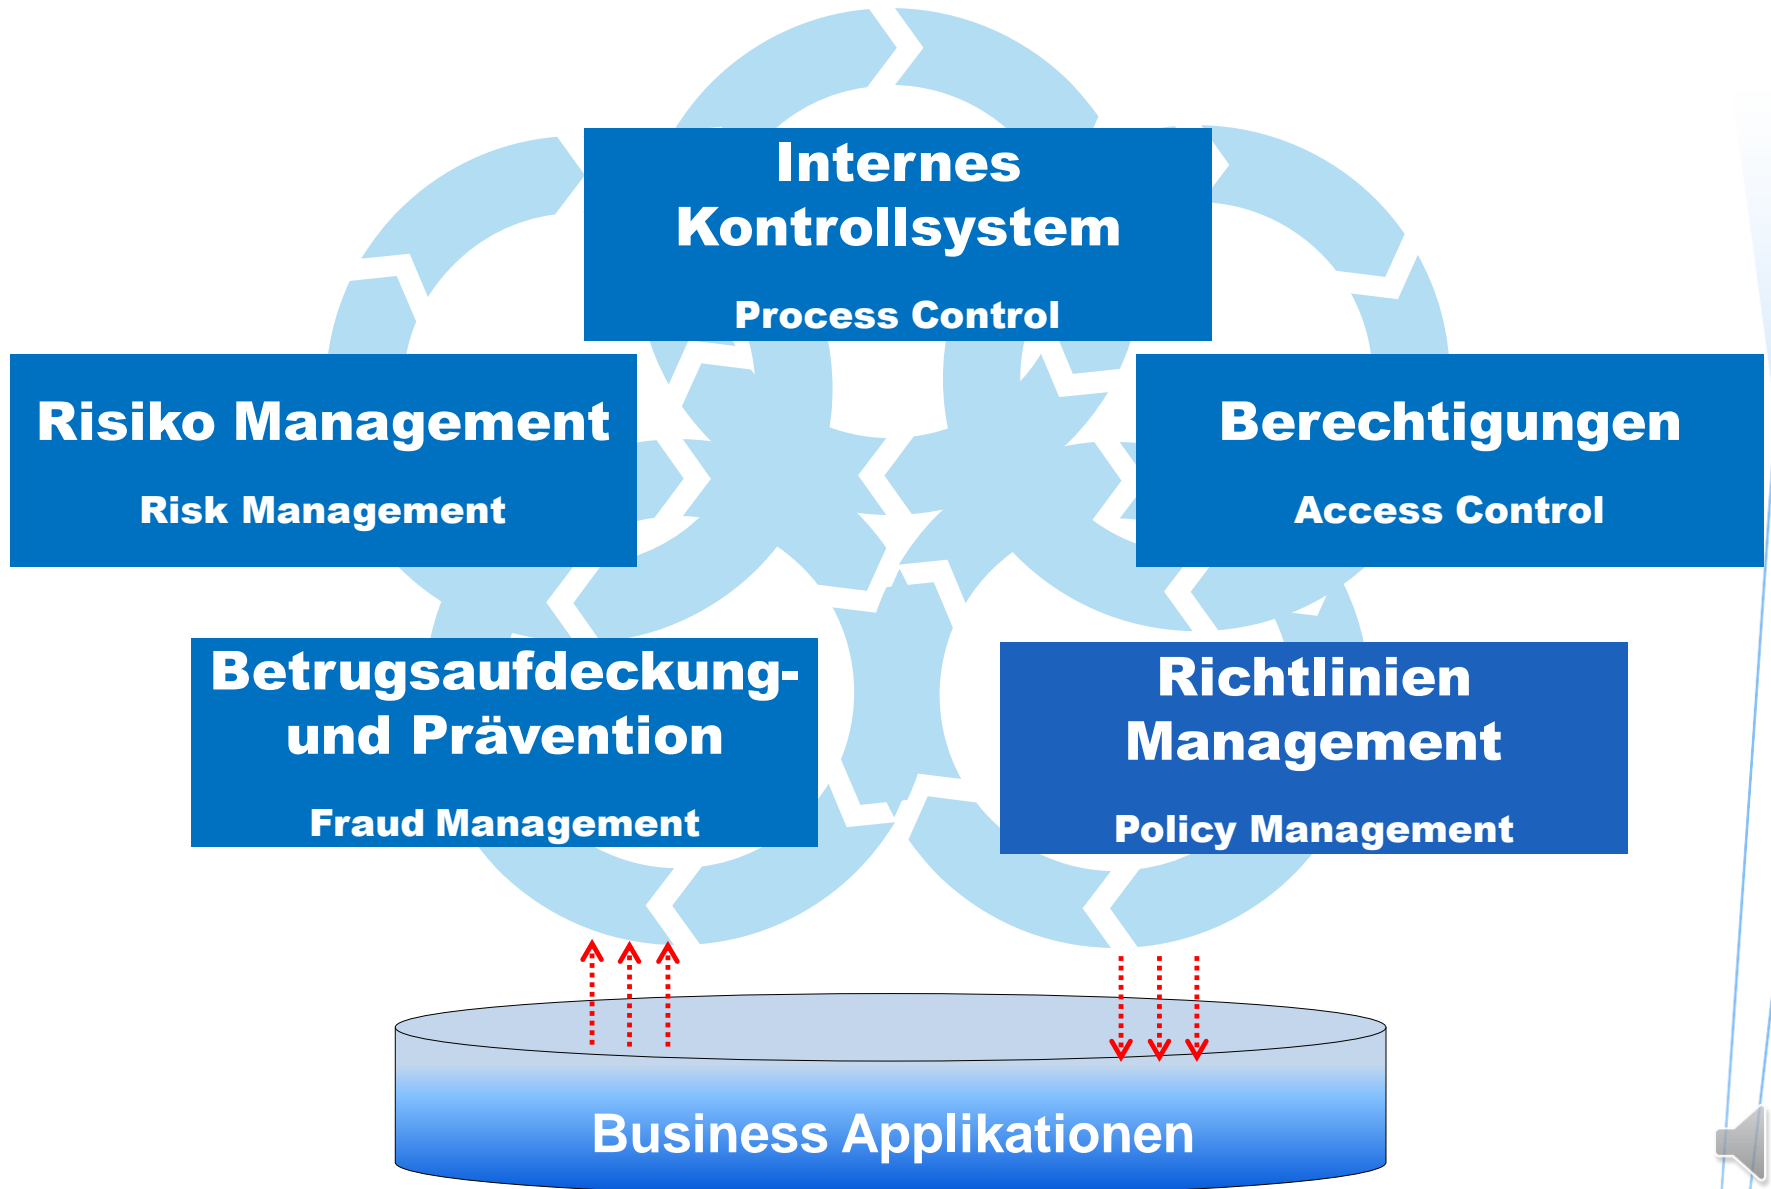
Internes Kontrollsystem

Process Control

Risiko Management

Risk Management

Berechtigungen

Access Control

Betrugsaufdeckung- und Prävention

Fraud Management

Richtlinien Management

Policy Management

Business Applikationen